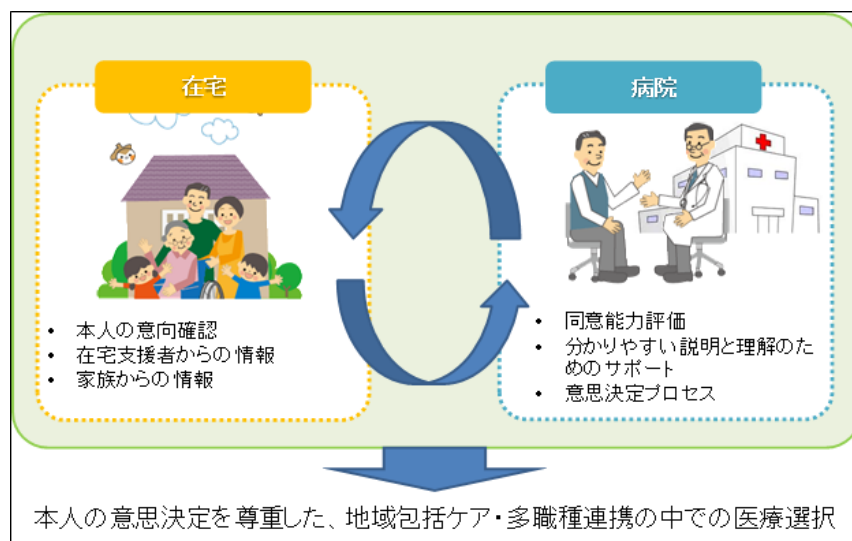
在宅

• 本人の意向確認
• 在宅支援者からの情報
• 家族からの情報

病院

• 同意能力評価
• 分かりやすい説明と理解のためのサポート
• 意思決定プロセス

本人の意思決定を尊重した、地域包括ケア・多職種連携の中での医療選択